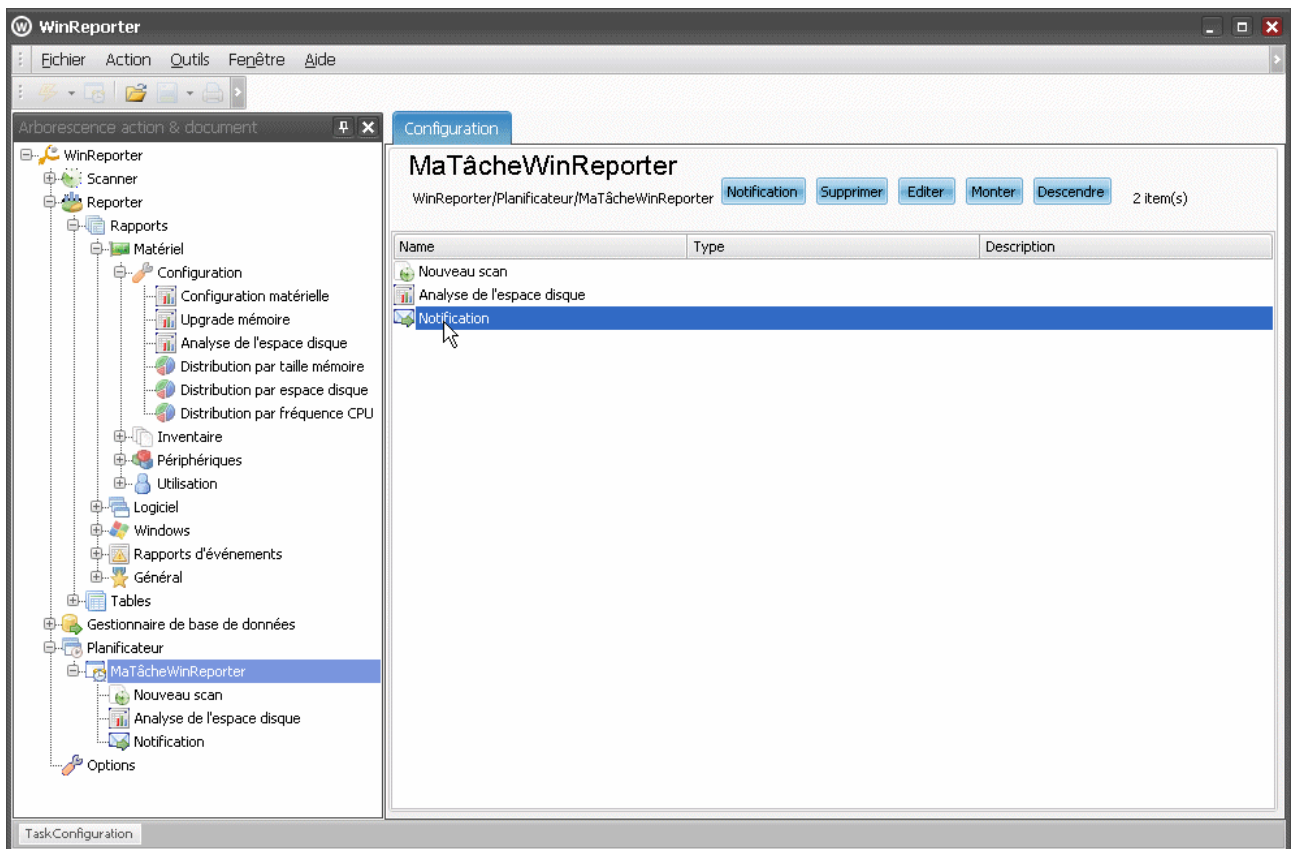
WinReporter

Fichier Action Outils Fenêtre Aide

Arborescence action & document

WinReporter
Scanner
Reporter
Rapports
Matériel
Configuration
Configuration matérielle
Upgrade mémoire
Analyse de l'espace disque
Distribution par taille mémoire
Distribution par espace disque
Distribution par fréquence CPU
Inventaire
Périphériques
Utilisation
Logiciel
Windows
Rapports d'événements
Général
Tables
Gestionnaire de base de données
Planificateur
MaTâcheWinReporter
Nouveau scan
Analyse de l'espace disque
Notification
Options

Configuration

MaTâcheWinReporter
WinReporter/Planificateur/MaTâcheWinReporter Notification Supprimer Editer Monter Descendre 2 item(s)

| Name | Type | Description |
|---|---|---|
| Nouveau scan | | |
| Analyse de l'espace disque | | |
| Notification | | |

TaskConfiguration